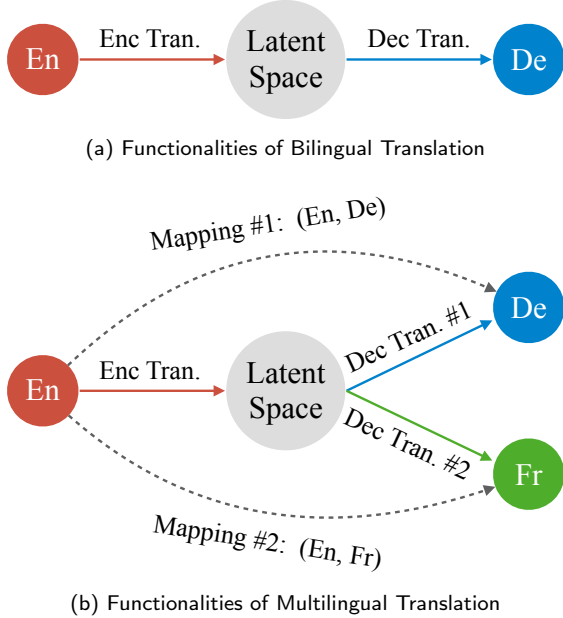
En

Enc Tran.

Latent Space

Dec Tran.

De

(a) Functionalities of Bilingual Translation

Mapping #1: (En, De)

De

Dec Tran. #1

En

Enc Tran.

Latent Space

Dec Tran. #2

Fr

Mapping #2: (En, Fr)

(b) Functionalities of Multilingual Translation